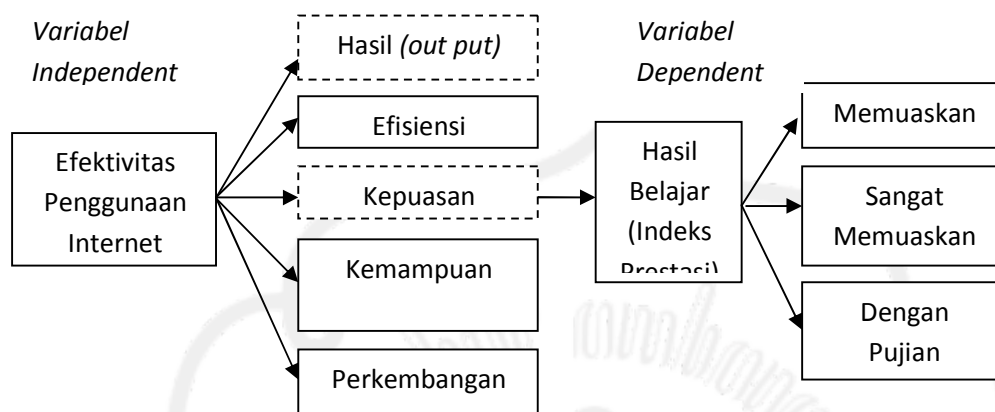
Variabel Independent

Efektivitas Penggunaan Internet

Hasil *(out put)*

Efisiensi

Kepuasan

Kemampuan

Perkembangan

Variabel Dependent

Hasil Belajar (Indeks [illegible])

Memuaskan

Sangat Memuaskan

Dengan Pujian